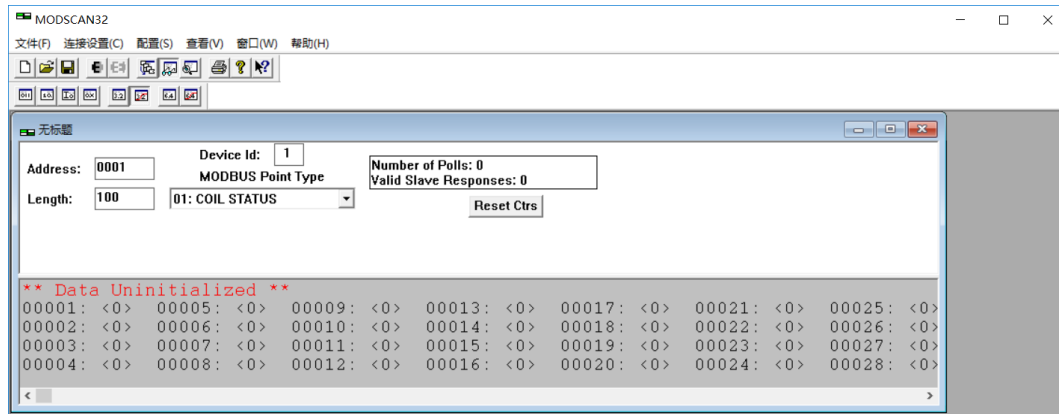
MODSCAN32

文件(F) 连接设置(C) 配置(S) 查看(V) 窗口(W) 帮助(H)

无标题

Address: 0001
Device Id: 1
MODBUS Point Type
Length: 100
01: COIL STATUS

Number of Polls: 0
Valid Slave Responses: 0
Reset Ctrs

** Data Uninitialized **

| | | | | | | |
|---|---|---|---|---|---|---|
| 00001: <0> | 00005: <0> | 00009: <0> | 00013: <0> | 00017: <0> | 00021: <0> | 00025: <0> |
| 00002: <0> | 00006: <0> | 00010: <0> | 00014: <0> | 00018: <0> | 00022: <0> | 00026: <0> |
| 00003: <0> | 00007: <0> | 00011: <0> | 00015: <0> | 00019: <0> | 00023: <0> | 00027: <0> |
| 00004: <0> | 00008: <0> | 00012: <0> | 00016: <0> | 00020: <0> | 00024: <0> | 00028: <0> |